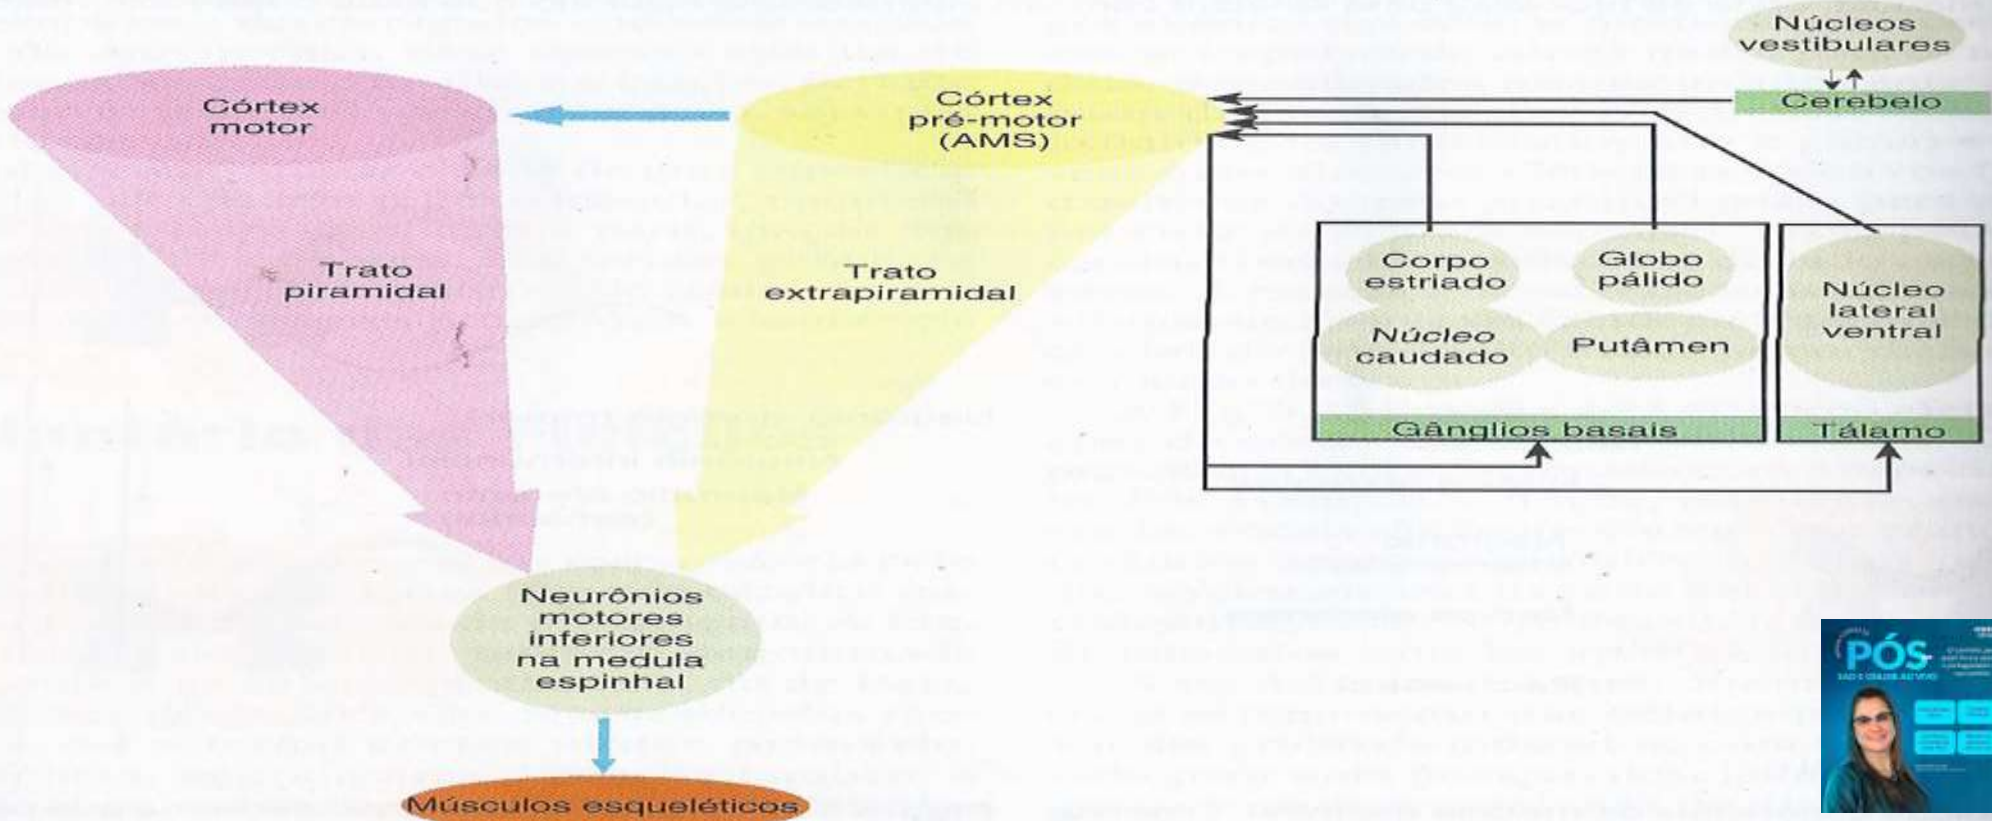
Córtex motor

Córtex pré-motor (AMS)

Núcleos vestibulares

Cerebelo

Trato piramidal

Trato extrapiramidal

Corpo estriado

Globo pálido

Núcleo caudado

Putâmen

Gânglios basais

Núcleo lateral ventral

Tálamo

Neurônios motores inferiores na medula espinhal

Músculos esqueléticos

PÓS